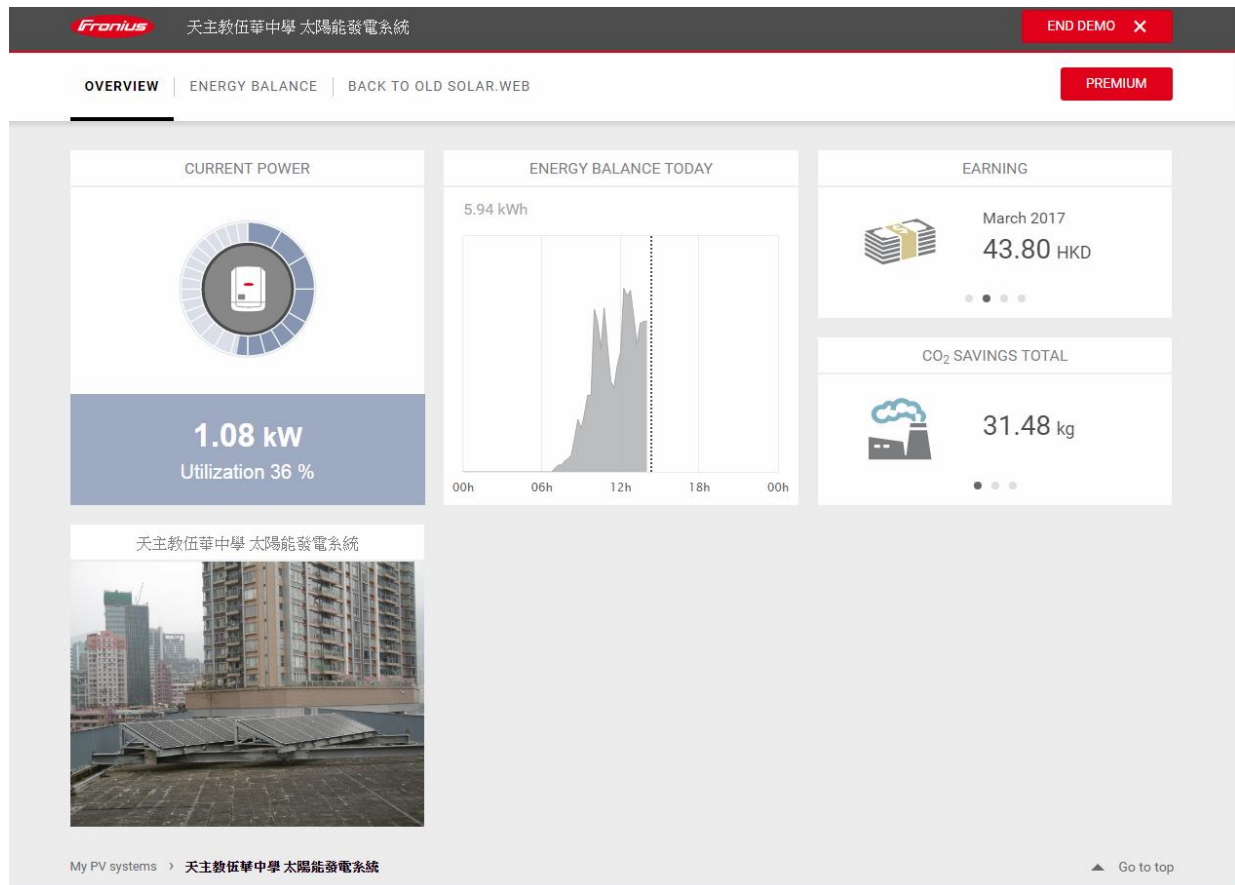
Fronius 天主教伍華中學 太陽能發電系統

END DEMO ✕

OVERVIEW ENERGY BALANCE BACK TO OLD SOLAR.WEB

PREMIUM

CURRENT POWER

1.08 kW
Utilization 36 %

ENERGY BALANCE TODAY

5.94 kWh

00h 06h 12h 18h 00h

EARNING

March 2017
43.80 HKD

$CO_2$ SAVINGS TOTAL

31.48 kg

天主教伍華中學 太陽能發電系統

My PV systems › 天主教伍華中學 太陽能發電系統

Go to top